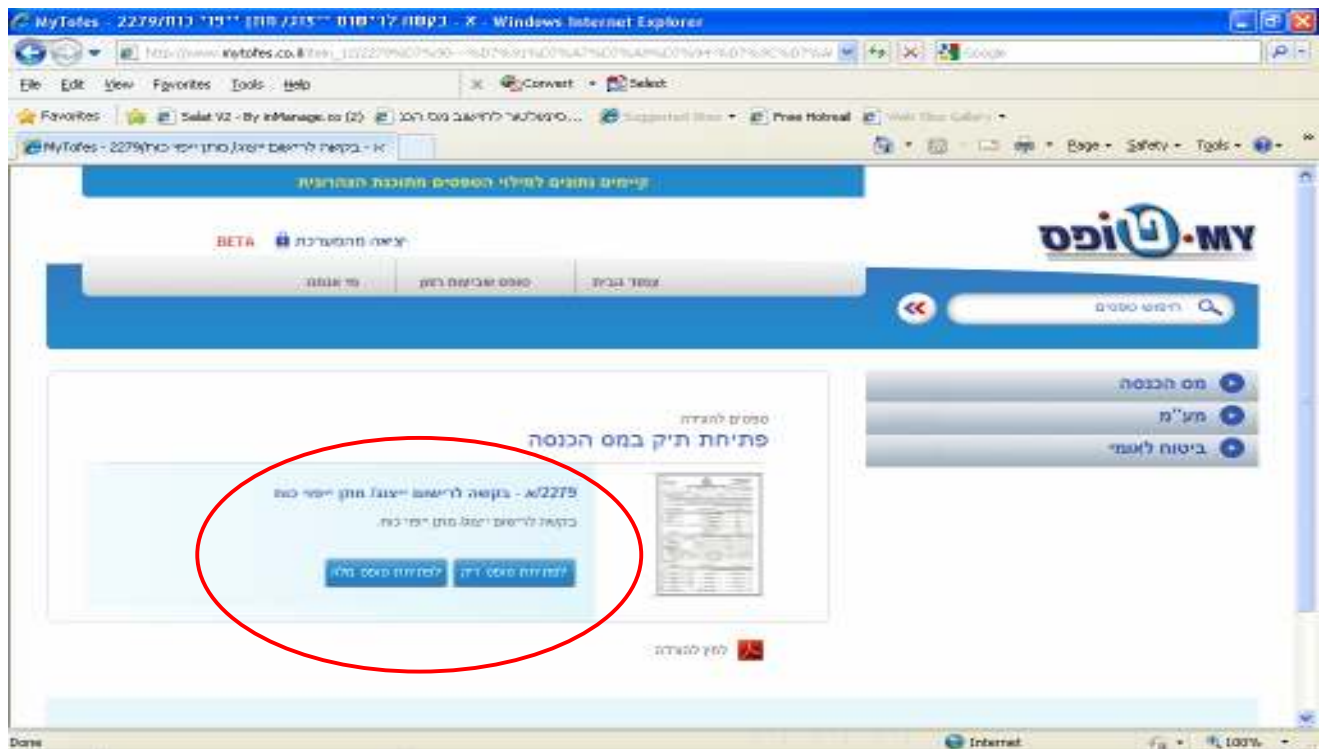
MyTofes - 2279/א - בקשה לרישום "יצוג", מתן "ייפוי כוח" - Windows Internet Explorer

http://www.mytofes.co.il/item_1/2279

File Edit View Favorites Tools Help

Convert Select

Favorites Salat V2 - By inManage.co (2) Suggested Sites Free Hotmail Web Slice Gallery

MyTofes - 2279/א - בקשה לרישום ייצוג, מתן ייפוי כוח

Page Safety Tools

קיימים נתונים למילוי הטפסים מתוכנת הצהרונית

MY-טופס

BETA יציאה מהמערכת

עמוד הבית טפסים שבחשמ רוצח מי אנחנו

חיפוש טפסים

מס הכנסה
מע"מ
ביטוח לאומי

טפסים להצגה
פתיחת תיק במס הכנסה

2279/א - בקשה לרישום "יצוג", מתן "ייפוי כוח"

בקשה לרישום ייצוג, מתן ייפוי כוח

למילוי טופס דיגי למילוי טופס מלא

למיין להצגה

Done Internet 100%